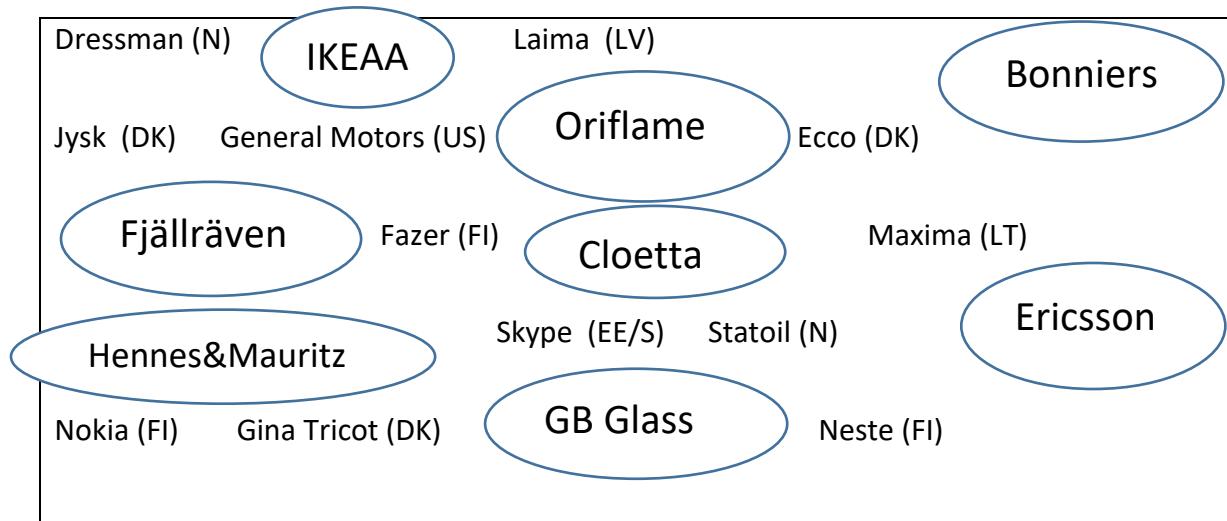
Dressman (N) IKEAA Laima (LV) Bonniers

Jysk (DK) General Motors (US) Oriflame Ecco (DK)

Fjällräven Fazer (FI) Cloetta Maxima (LT)

Skype (EE/S) Statoil (N) Ericsson

Hennes&Mauritz

Nokia (FI) Gina Tricot (DK) GB Glass Neste (FI)